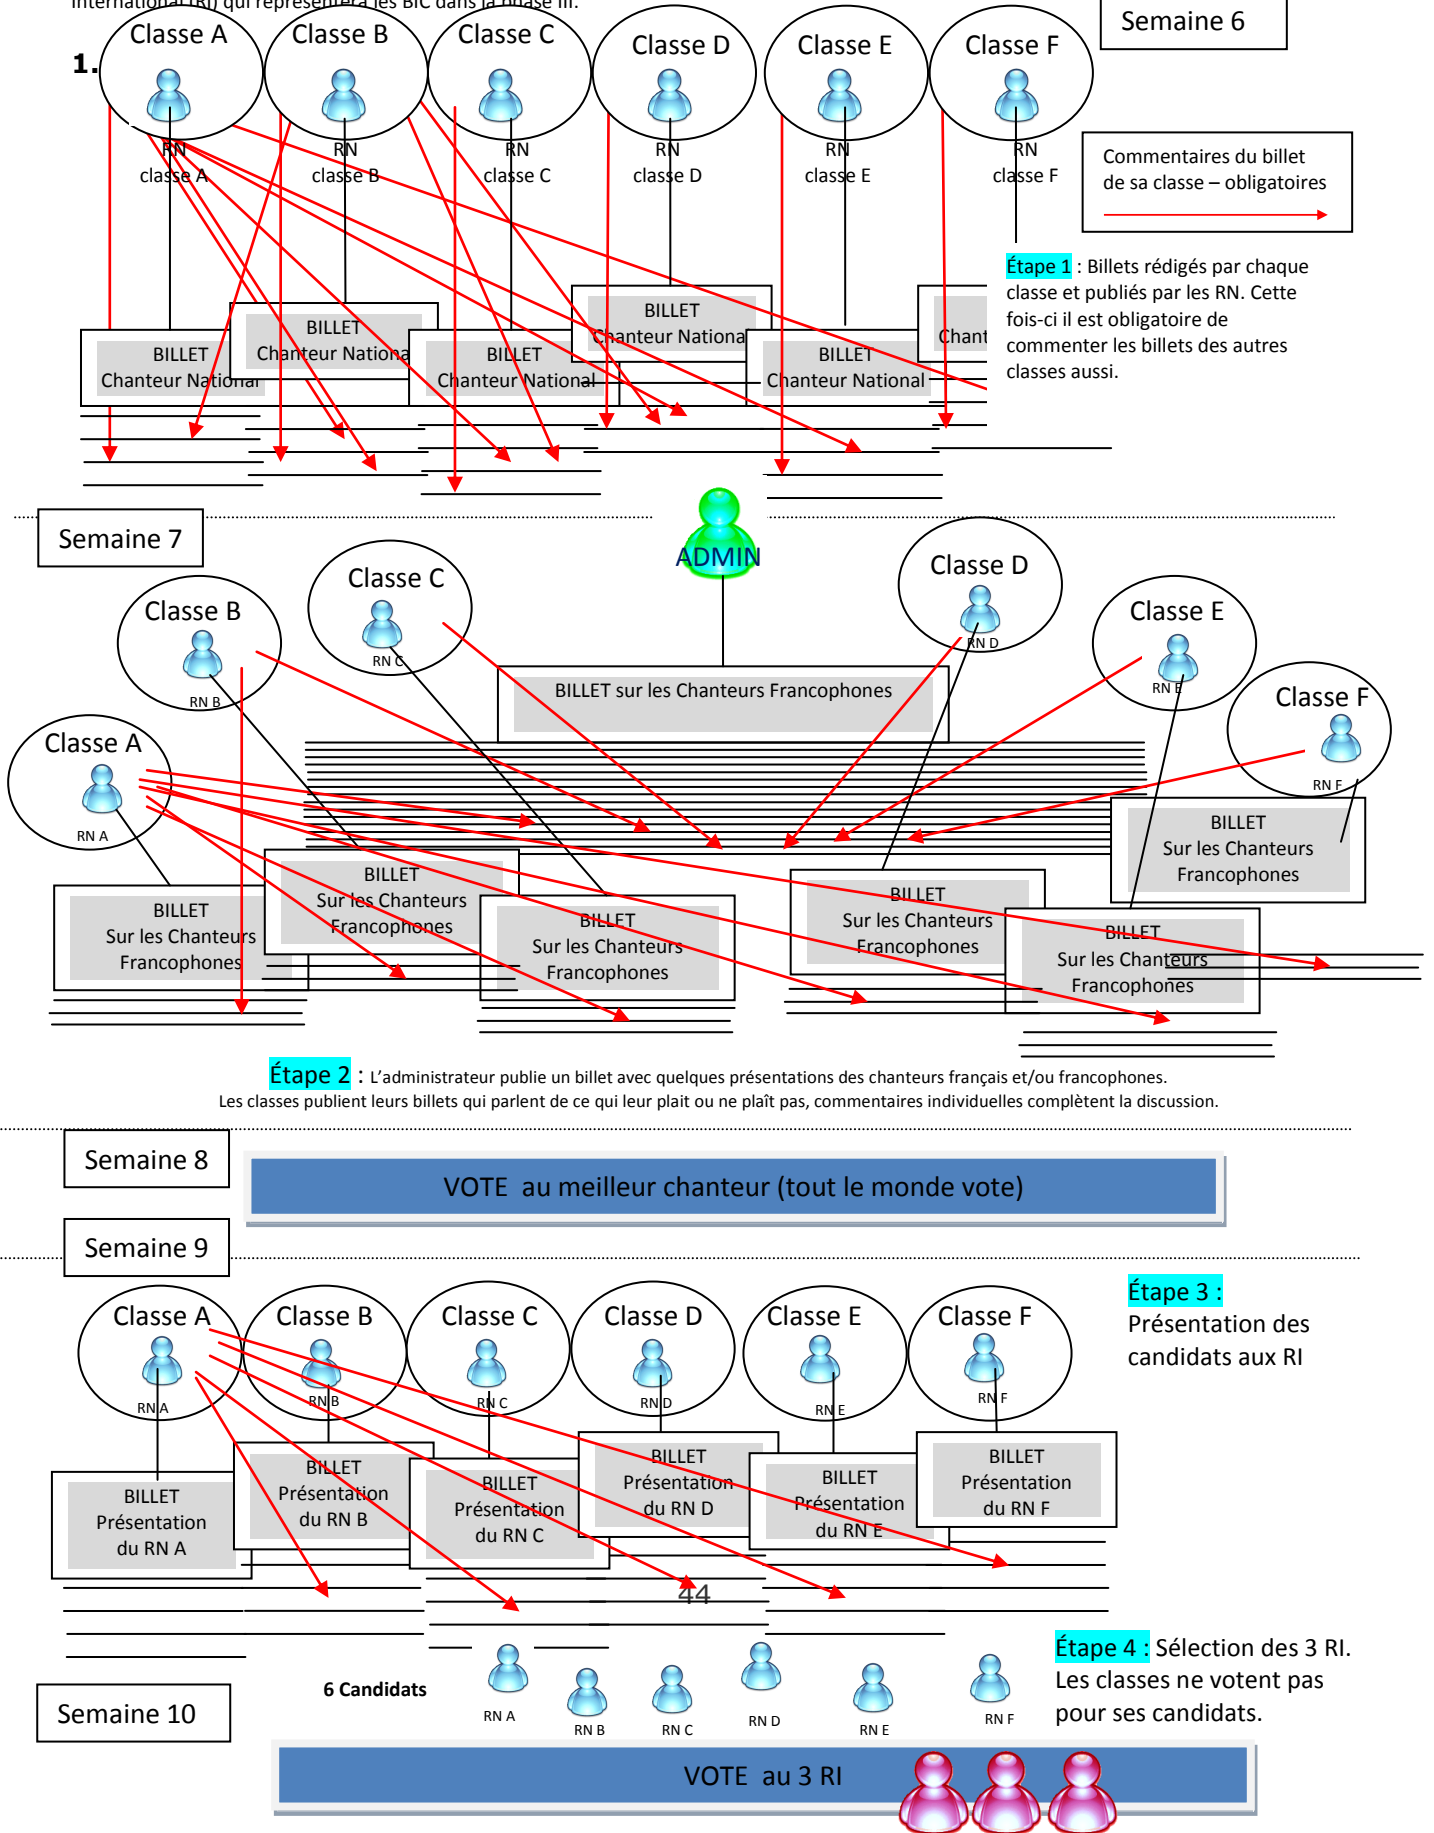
internationaux (RI) qui représentera les BIC dans la phase III.

1.

Classe A
RN classe A

Classe B
RN classe B

Classe C
RN classe C

Classe D
RN classe D

Classe E
RN classe E

Classe F
RN classe F

Semaine 6

Commentaires du billet de sa classe – obligatoires

Étape 1 : Billets rédigés par chaque classe et publiés par les RN. Cette fois-ci il est obligatoire de commenter les billets des autres classes aussi.

BILLET Chanteur National

BILLET Chanteur National

BILLET Chanteur National

BILLET Chanteur National

BILLET Chanteur National

Chant

Semaine 7

ADMIN

BILLET sur les Chanteurs Francophones

Classe A
RN A

Classe B
RN B

Classe C
RN C

Classe D
RN D

Classe E
RN E

Classe F
RN F

BILLET Sur les Chanteurs Francophones

BILLET Sur les Chanteurs Francophones

BILLET Sur les Chanteurs Francophones

BILLET Sur les Chanteurs Francophones

BILLET Sur les Chanteurs Francophones

BILLET Sur les Chanteurs Francophones

Étape 2 : L'administrateur publie un billet avec quelques présentations des chanteurs français et/ou francophones. Les classes publient leurs billets qui parlent de ce qui leur plait ou ne plaît pas, commentaires individuelles complètent la discussion.

Semaine 8

VOTE au meilleur chanteur (tout le monde vote)

Semaine 9

Étape 3 : Présentation des candidats aux RI

Classe A
RN A

Classe B
RN B

Classe C
RN C

Classe D
RN D

Classe E
RN E

Classe F
RN F

BILLET Présentation du RN A

BILLET Présentation du RN B

BILLET Présentation du RN C

BILLET Présentation du RN D

BILLET Présentation du RN E

BILLET Présentation du RN F

44

6 Candidats

RN A RN B RN C RN D RN E RN F

Étape 4 : Sélection des 3 RI. Les classes ne votent pas pour ses candidats.

Semaine 10

VOTE au 3 RI